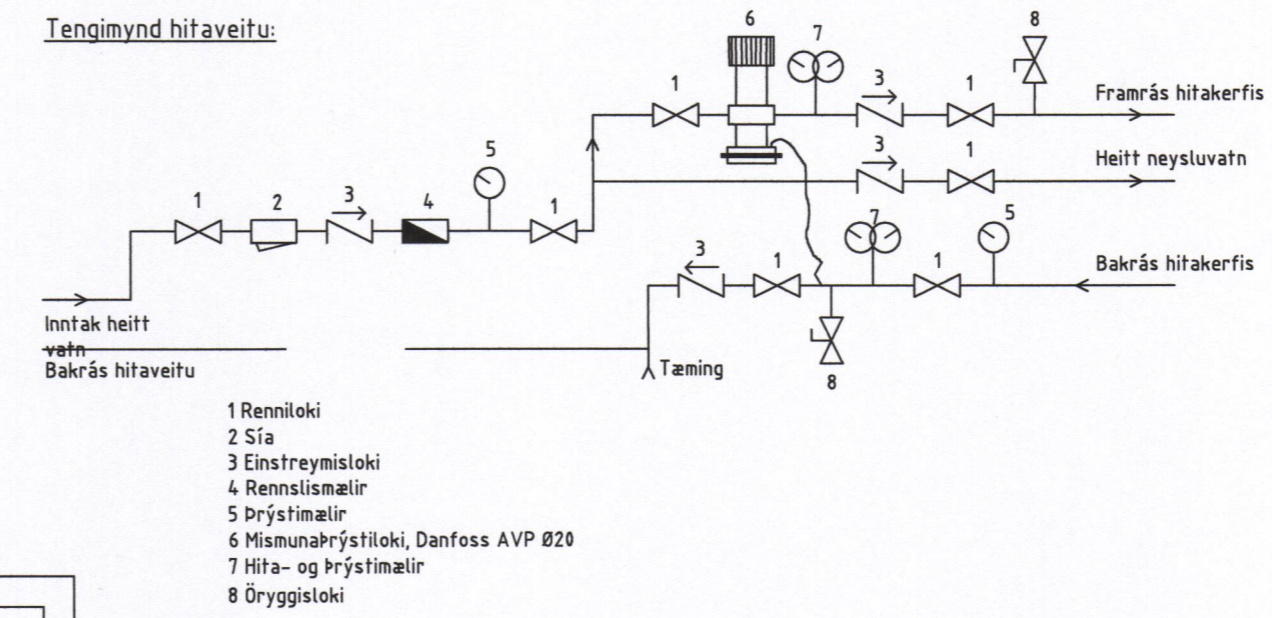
Tengimynd hitaveitu:

6
7
8
1
3
1
Framrás hitakerfis
3
1
Heitt neysluvatn
5
1
2
3
4
1
7
5
Bakrás hitakerfis
3
1
1
Inntak heitt vatn
Bakrás hitaveitu
Tæming
8

1 Renniloki
2 Sía
3 Einstreymisloki
4 Rennslismælir
5 Þrýstimælir
6 Mismunaþrýstiloki, Danfoss AVP Ø20
7 Hita- og þrýstimælir
8 Öryggisloki